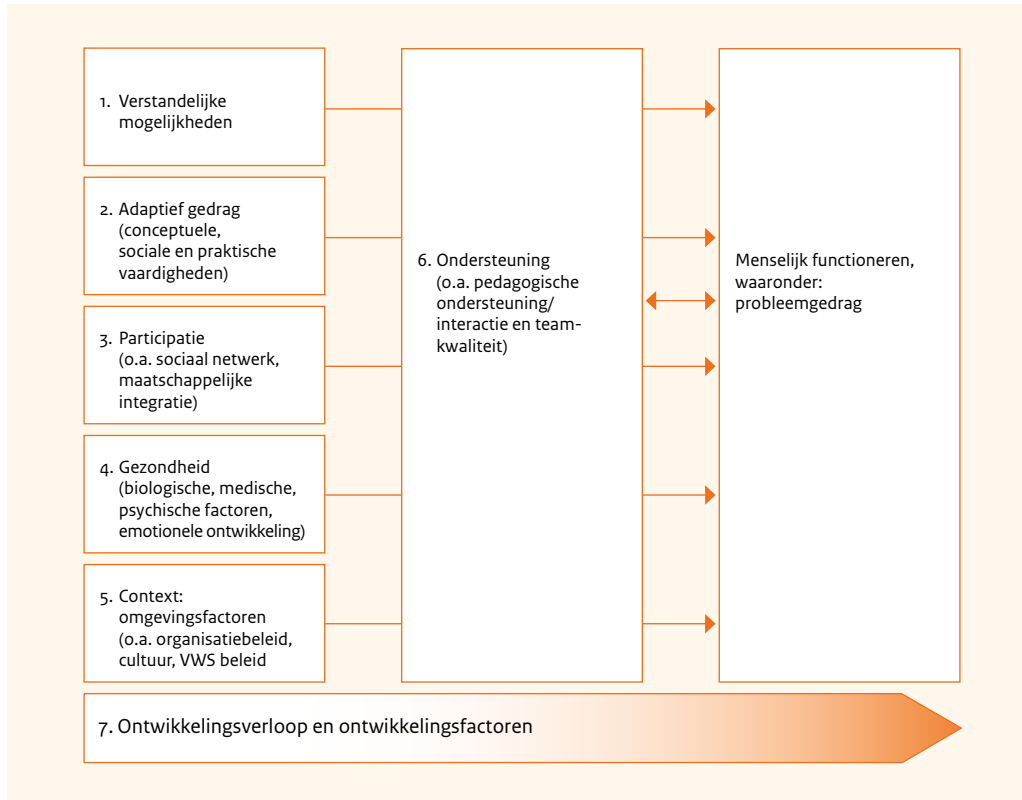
1. Verstandelijke mogelijkheden

2. Adaptief gedrag (conceptuele, sociale en praktische vaardigheden)

3. Participatie (o.a. sociaal netwerk, maatschappelijke integratie)

4. Gezondheid (biologische, medische, psychische factoren, emotionele ontwikkeling)

5. Context: omgevingsfactoren (o.a. organisatiebeleid, cultuur, VWS beleid

6. Ondersteuning (o.a. pedagogische ondersteuning/ interactie en teamkwaliteit)

Menselijk functioneren, waaronder: probleemgedrag

7. Ontwikkelingsverloop en ontwikkelingsfactoren